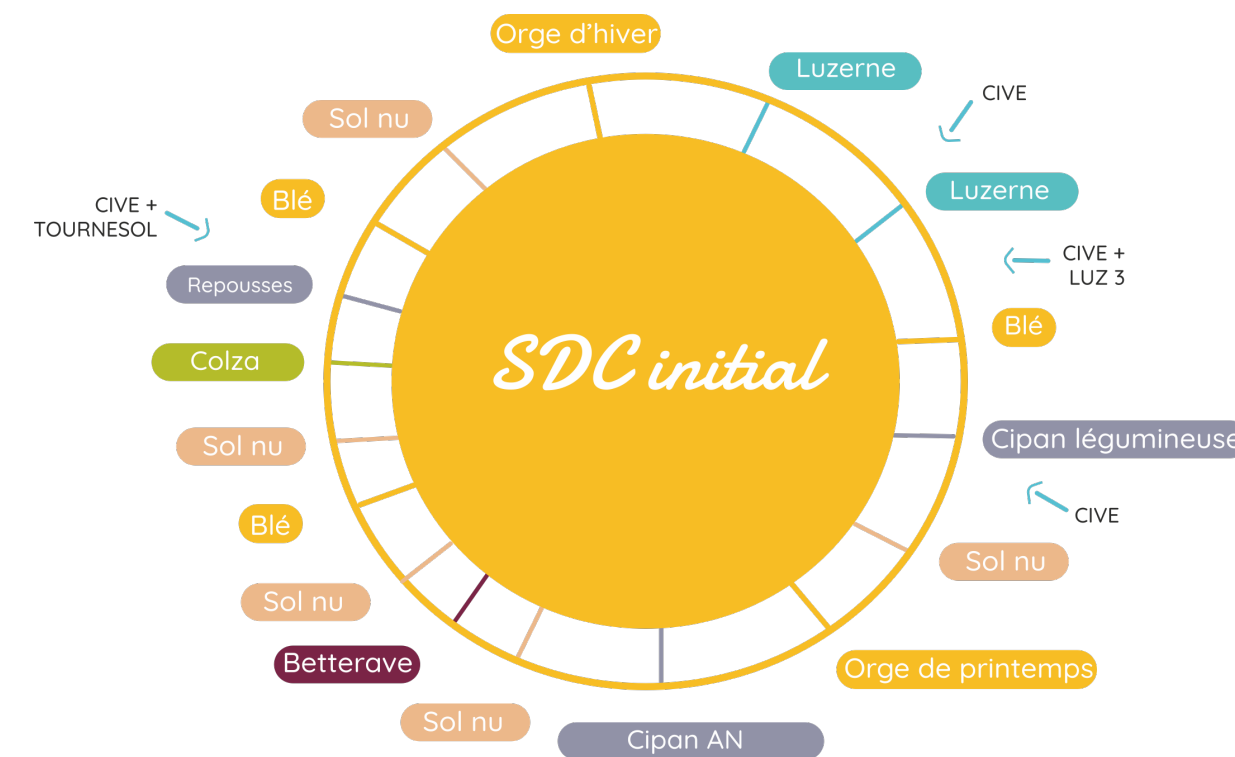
SDC initial

Orge d'hiver

Luzerne

CIVE

Luzerne

CIVE + LUZ 3

Blé

Cipan légumineuse

CIVE

Sol nu

Orge de printemps

Cipan AN

Sol nu

Betterave

Sol nu

Blé

Sol nu

Colza

Repousses

CIVE + TOURNESOL

Blé

Sol nu